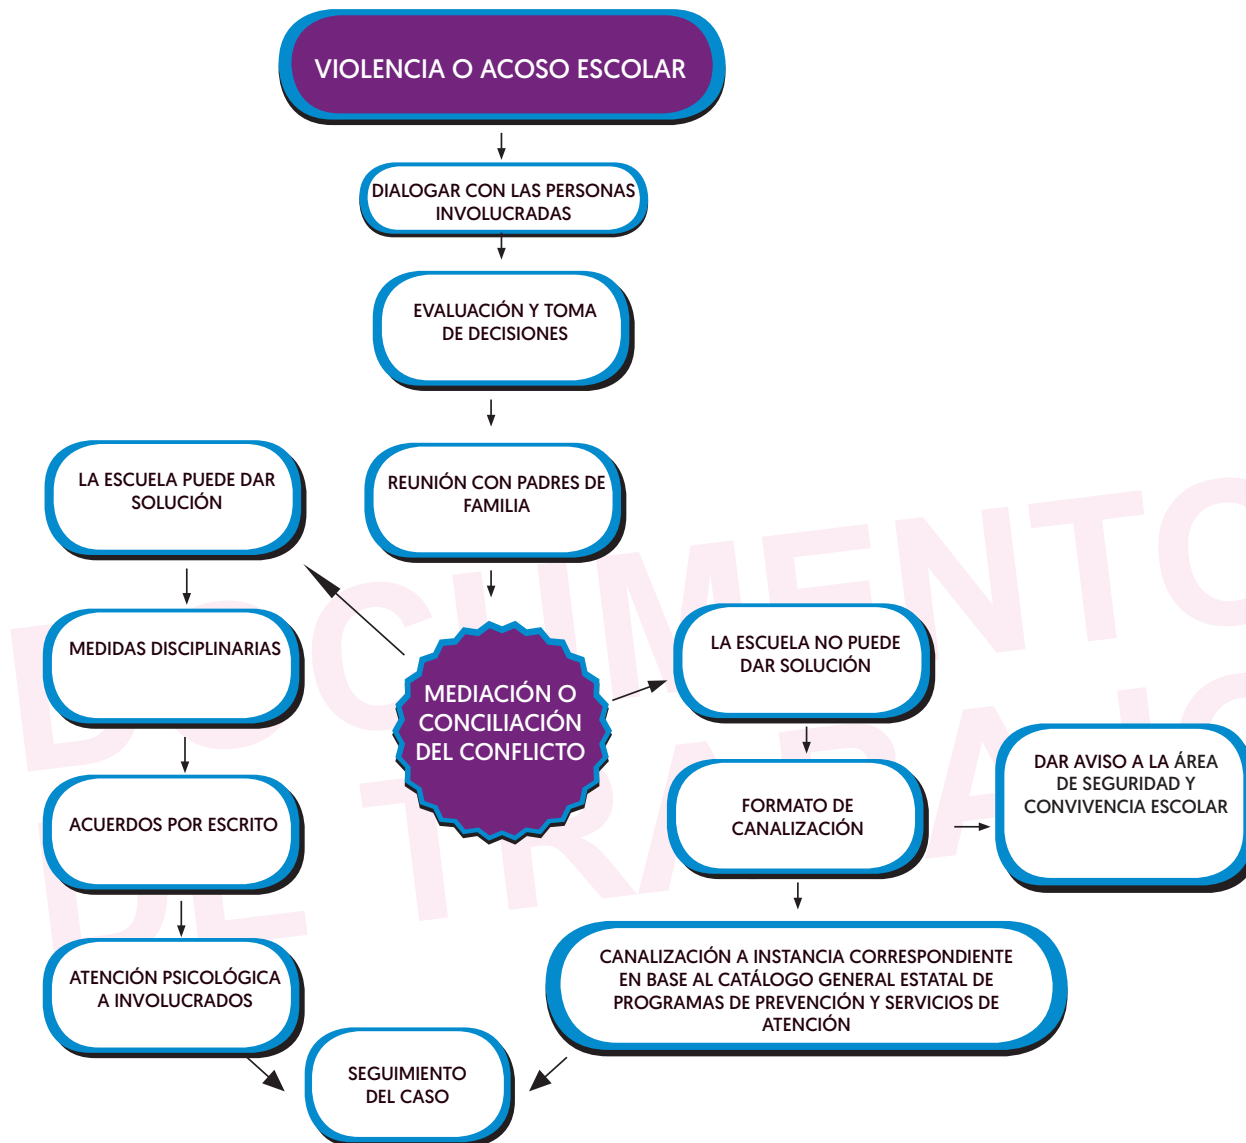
VIOLENCIA O ACOSO ESCOLAR

DIALOGAR CON LAS PERSONAS INVOLUCRADAS

EVALUACIÓN Y TOMA DE DECISIONES

REUNIÓN CON PADRES DE FAMILIA

LA ESCUELA PUEDE DAR SOLUCIÓN

MEDIACIÓN O CONCILIACIÓN DEL CONFLICTO

LA ESCUELA NO PUEDE DAR SOLUCIÓN

MEDIDAS DISCIPLINARIAS

ACUERDOS POR ESCRITO

ATENCIÓN PSICOLÓGICA A INVOLUCRADOS

FORMATO DE CANALIZACIÓN

DAR AVISO A LA ÁREA DE SEGURIDAD Y CONVIVENCIA ESCOLAR

CANALIZACIÓN A INSTANCIA CORRESPONDIENTE EN BASE AL CATÁLOGO GENERAL ESTATAL DE PROGRAMAS DE PREVENCIÓN Y SERVICIOS DE ATENCIÓN

SEGUIMIENTO DEL CASO

DOCUMENTO DE TRABAJO